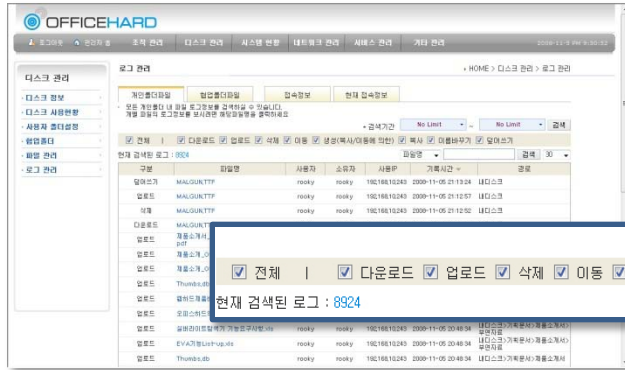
OFFICEHARD

로그아웃 관리자 등 조직 관리 디스크 관리 시스템 현황 네트워크 관리 서비스 관리 기타 관리 2008-11-5 PM 6:30:52

디스크 관리

로그 관리 HOME > 디스크 관리 > 로그 관리

· 디스크 정보
· 디스크 사용현황
· 사용자 폴더설정
· 협업폴더
· 파일 관리
· 로그 관리

개인폴더파일 협업폴더파일 접속정보 현재 접속정보

· 모든 개인폴더 내 파일 로그정보를 검색하실 수 있습니다.
개별 파일의 로그정보를 보시려면 해당파일명을 클릭하세요

· 검색기간 No Limit ~ No Limit 검색

전체 | 다운로드 업로드 삭제 이동 생성(복사/이동에 의한) 복사 이름바꾸기 덮어쓰기

현재 검색된 로그 : 8924 파일명 검색 30

| 구분 | 파일명 | 사용자 | 소유자 | 사용IP | 기록시간 | 경로 |
|---|---|---|---|---|---|---|
| 덮어쓰기 | MALGUN.TTF | rooky | rooky | 192.168.10.243 | 2008-11-05 21:13:24 | 내디스크 |
| 업로드 | MALGUN.TTF | rooky | rooky | 192.168.10.243 | 2008-11-05 21:12:57 | 내디스크 |
| 삭제 | MALGUN.TTF | rooky | rooky | 192.168.10.243 | 2008-11-05 21:12:52 | 내디스크 |
| 다운로드 | MALGUN.TTF | | | | | |
| 업로드 | 제품소개서_ pdf | | | | | |
| 업로드 | 제품소개_0 | | | | | |
| 업로드 | 제품소개_0 | | | | | |
| 업로드 | Thumbs.db | | | | | |
| 업로드 | 협업제품 | | | | | |
| 업로드 | 오피스하드 | | | | | |
| 업로드 | 윤퍼커피트협력사 거래문구사항.xls | rooky | rooky | 192.168.10.243 | 2008-11-05 20:48:34 | 내디스크(기획문서)제품소개서 부연자료 |
| 업로드 | EVA거래List-up.xls | rooky | rooky | 192.168.10.243 | 2008-11-05 20:48:34 | 내디스크(기획문서)제품소개서 부연자료 |
| 업로드 | Thumbs.db | rooky | rooky | 192.168.10.243 | 2008-11-05 20:48:34 | 내디스크(기획문서)제품소개서 |

전체 | 다운로드 업로드 삭제 이동

현재 검색된 로그 : 8924